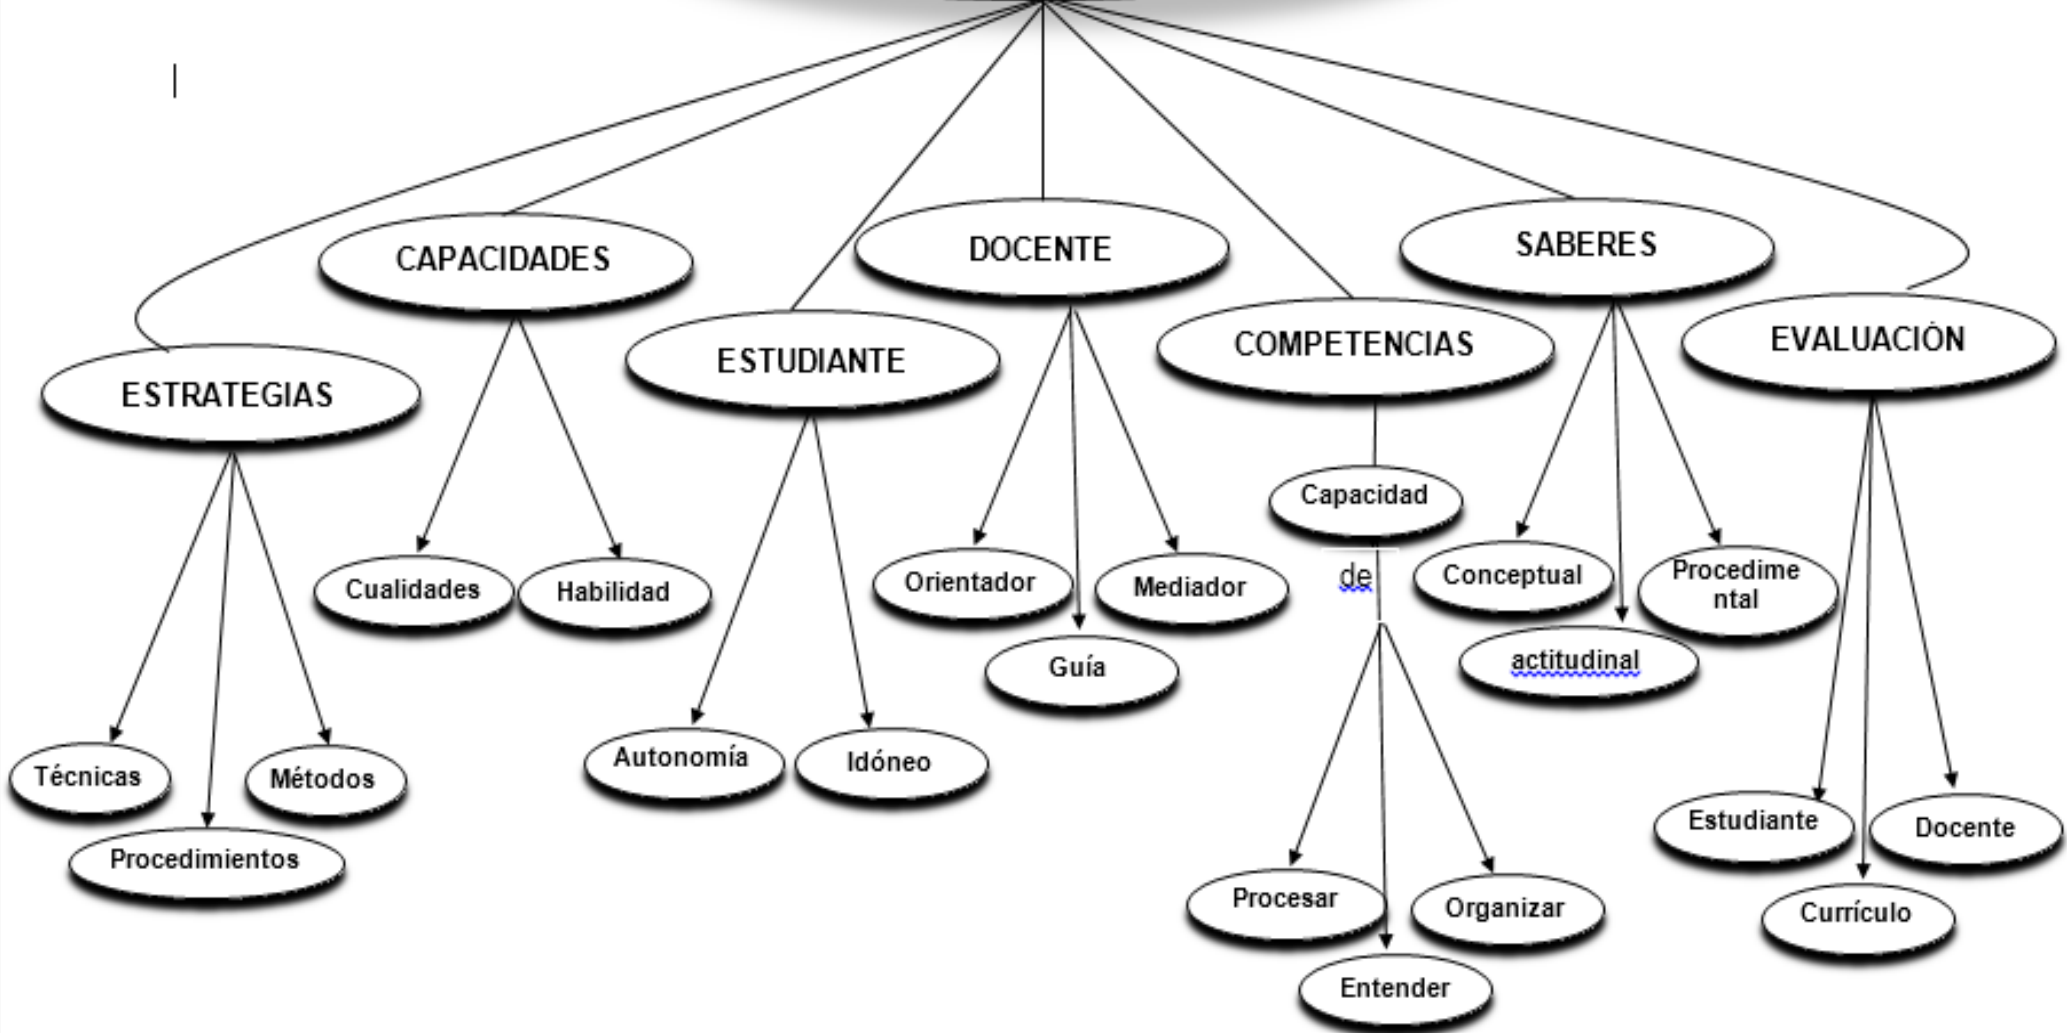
CAPACIDADES

DOCENTE

SABERES

ESTUDIANTE

COMPETENCIAS

EVALUACIÓN

ESTRATEGIAS

Capacidad

de

Cualidades

Habilidad

Orientador

Mediador

Conceptual

Procedimental

Guía

actitudinal

Autonomía

Idóneo

Técnicas

Métodos

Procedimientos

Estudiante

Docente

Procesar

Organizar

Currículo

Entender